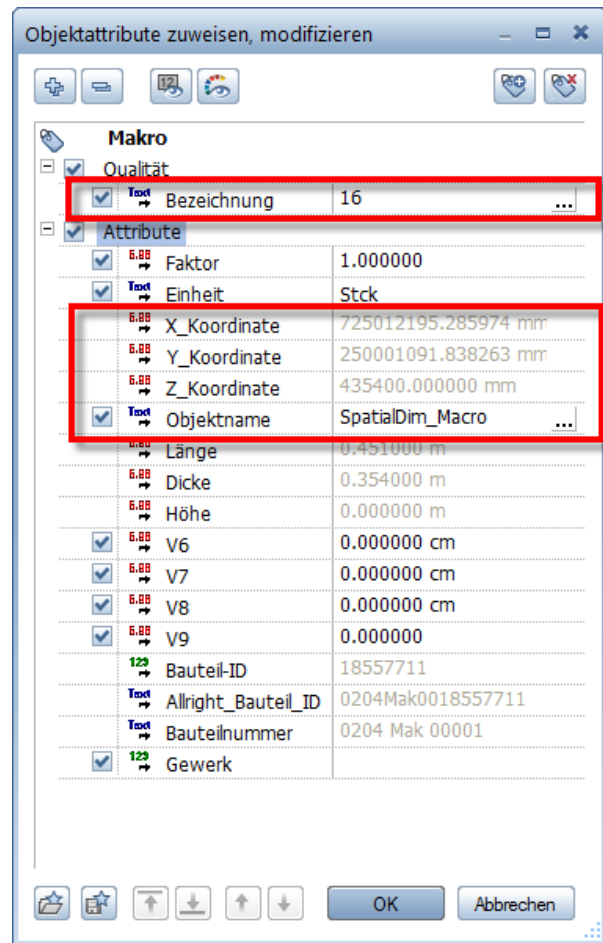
Objektattribute zuweisen, modifizieren

Makro

Qualität

| | |
|---|---|
| Bezeichnung | 16 ... |

Attribute

| | |
|---|---|
| Faktor | 1.000000 |
| Einheit | Stck |
| X_Koordinate | 725012195.285974 mm |
| Y_Koordinate | 250001091.838263 mm |
| Z_Koordinate | 435400.000000 mm |
| Objektname | SpatialDim_Macro ... |
| Länge | 0.451000 m |
| Dicke | 0.354000 m |
| Höhe | 0.000000 m |
| V6 | 0.000000 cm |
| V7 | 0.000000 cm |
| V8 | 0.000000 cm |
| V9 | 0.000000 |
| Bauteil-ID | 18557711 |
| Allright_Bauteil_ID | 0204Mak0018557711 |
| Bauteilnummer | 0204 Mak 00001 |
| Gewerk | |

OK Abbrechen